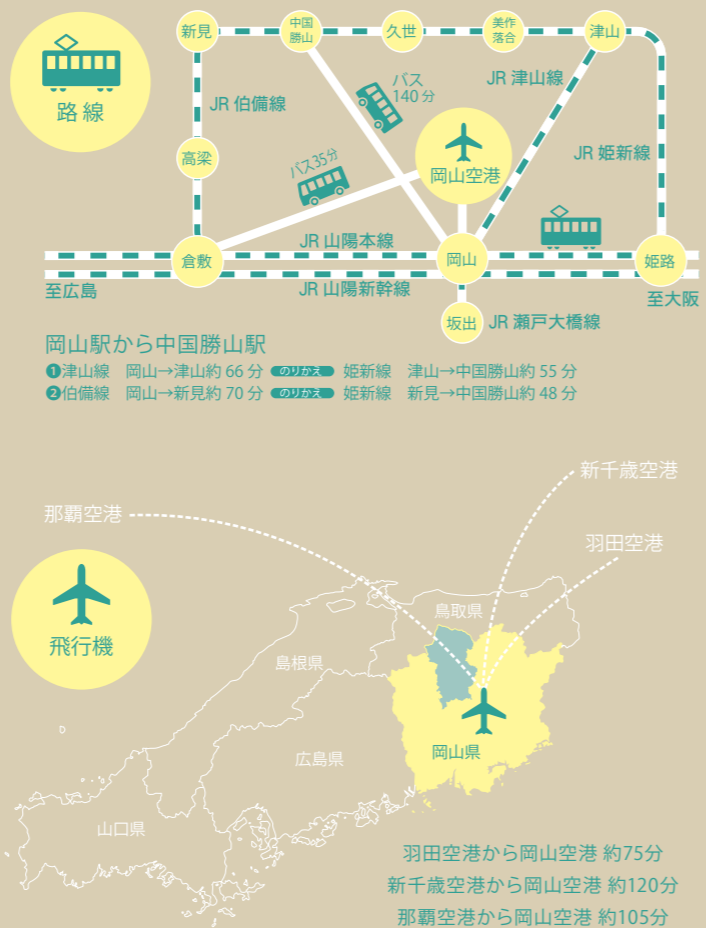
路線

新見 中国勝山 久世 美作落合 津山

JR 津山線

JR 伯備線

バス 140 分

高梁

岡山空港

JR 姫新線

バス35分

JR 山陽本線

倉敷 岡山 姫路

至広島

JR 山陽新幹線

至大阪

坂出 JR 瀬戸大橋線

岡山駅から中国勝山駅

❶津山線　岡山→津山約 66 分 のりかえ 姫新線　津山→中国勝山約 55 分

❷伯備線　岡山→新見約 70 分 のりかえ 姫新線　新見→中国勝山約 48 分

新千歳空港

那覇空港

羽田空港

飛行機

鳥取県

島根県

岡山県

広島県

山口県

羽田空港から岡山空港 約75分

新千歳空港から岡山空港 約120分

那覇空港から岡山空港 約105分